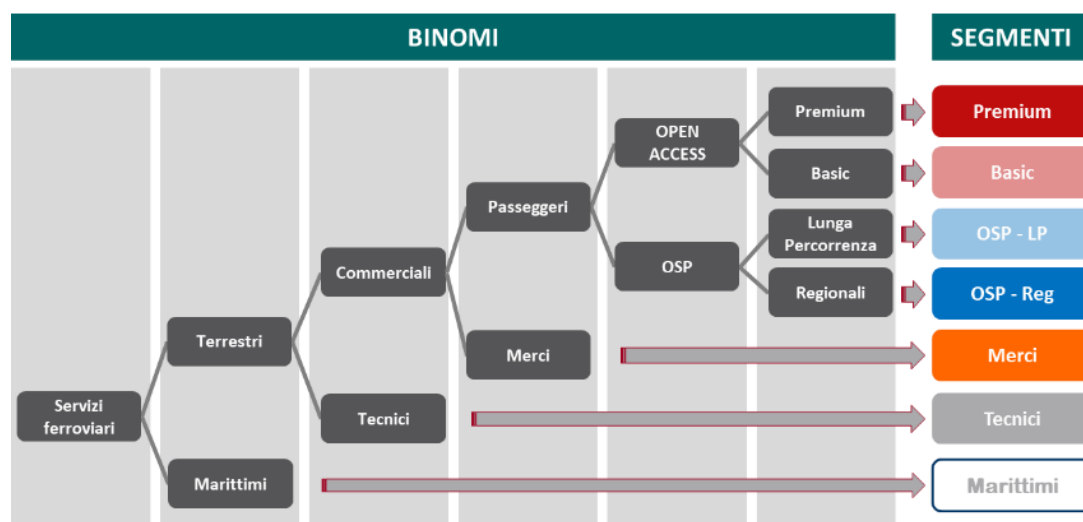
BINOMI

SEGMENTI

Servizi ferroviari

Terrestri

Marittimi

Commerciali

Tecnici

Passeggeri

Merci

OPEN ACCESS

OSP

Premium

Basic

Lunga Percorrenza

Regionali

Premium

Basic

OSP - LP

OSP - Reg

Merci

Tecnici

Marittimi